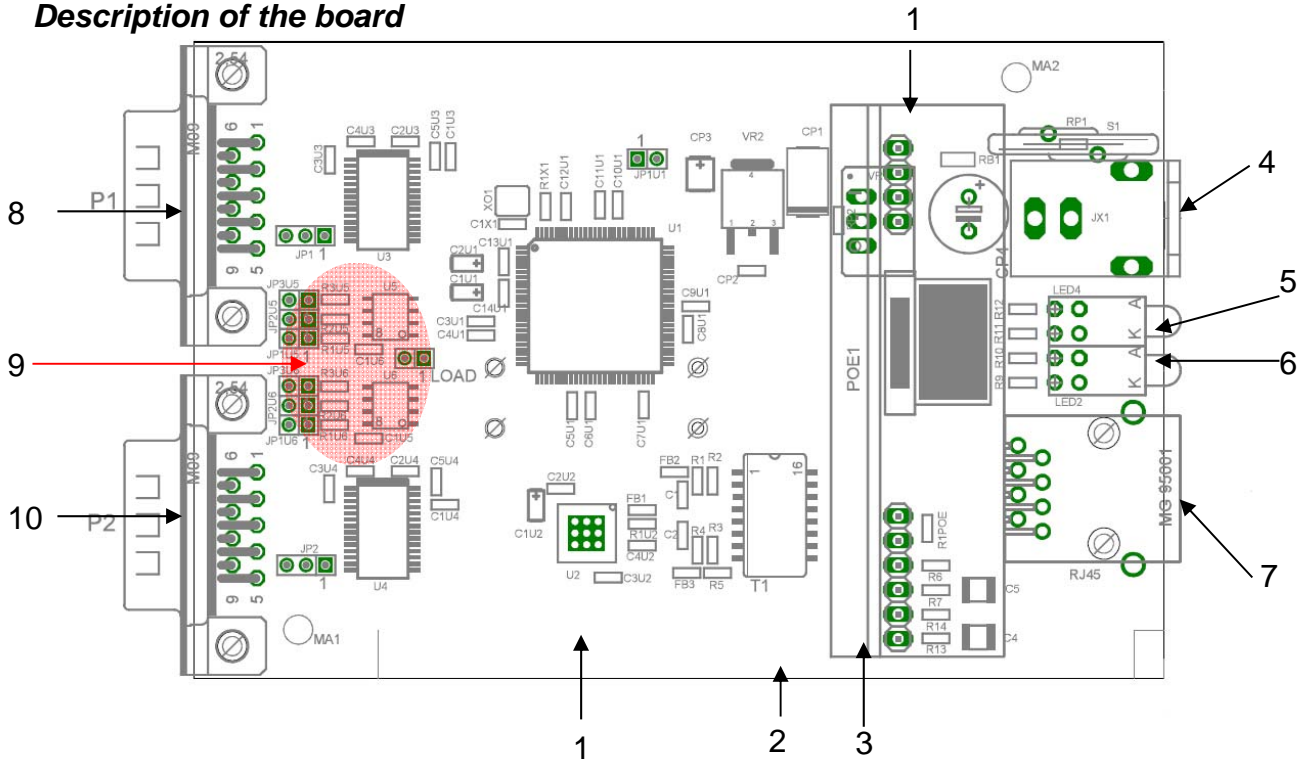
Description of the board

1

8
2.54
M00
P1
6
1
9
5
C4U3 C2U3 C5U3 C1U3
C3U3
U3
JP1 1
JP3U5
JP2U5
JP1
R3U5
U5
8
C1U6
LOAD
JP3U6
JP2U6
JP1U6
R3U6
R1U6
U6
C1U5
9
10
P2
2.54
M00
6
1
9
5
C3U4
C4U4 C2U4 C5U4
C1U4
U4
JP2
1
MA1

XO1
C1X1
R1X1 C12U1 C11U1 C10U1
1
JP1U1
CP3
VR2
CP1
4
1 2 3
CP2
U1
C2U1
C1U1
C13U1
C14U1
C3U1
C4U1
C9U1
C8U1
C5U1 C6U1
C7U1
C2U2
C1U2
U2
C3U2
FB2 R1 R2
C1
FB1
R1U2
C4U2
C2 R4 R3
FB3 R5
T1
1
16

MA2
RP1
S1
RB1
POE1
JX1
CP4
LED4
R12
R11
R10
R9
A
K
A
K
LED2
MG 95001
RJ45
R1POE
R6
R7
R14
R13
C5
C4

4
5
6
7

1
2
3